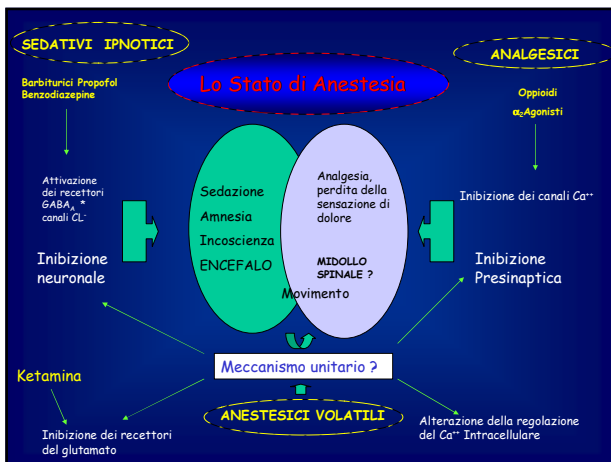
SEDATIVI IPNOTICI

ANALGESICI

Lo Stato di Anestesia

Barbiturici Propofol Benzodiazepine

Oppioidi

$\alpha_2$Agonisti

Attivazione dei recettori GABA$_A$ * canali CL$^-$

Inibizione neuronale

Sedazione

Amnesia

Incoscienza

ENCEFALO

Analgesia, perdita della sensazione di dolore

MIDOLLO SPINALE ?

Movimento

Inibizione dei canali Ca$^{++}$

Inibizione Presinaptica

Meccanismo unitario ?

Ketamina

Inibizione dei recettori del glutamato

ANESTESICI VOLATILI

Alterazione della regolazione del Ca$^{++}$ Intracellulare